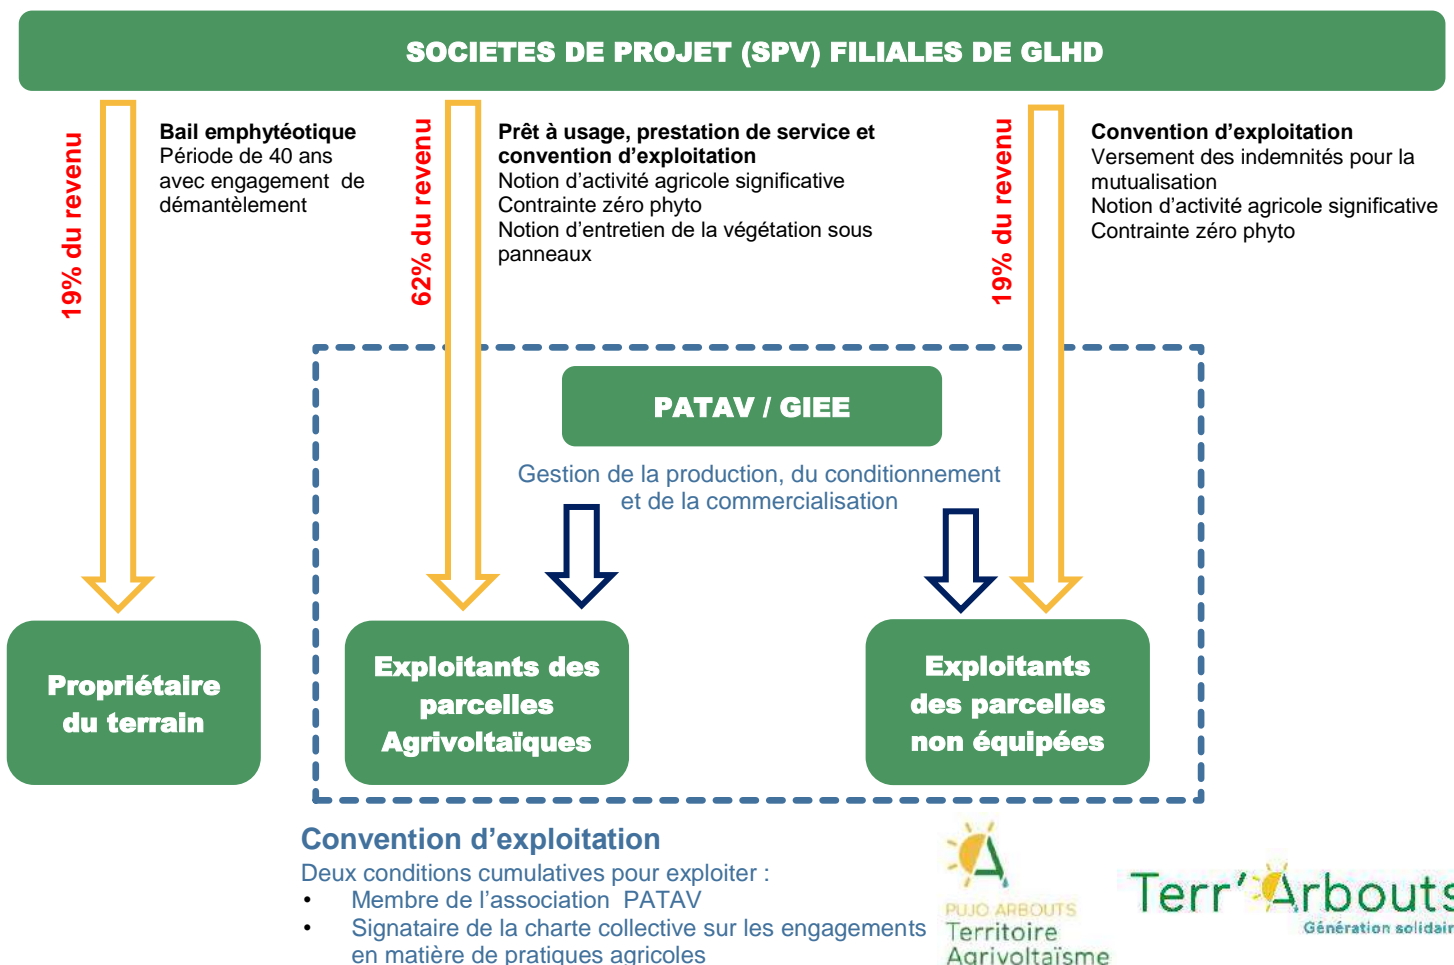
SOCIETES DE PROJET (SPV) FILIALES DE GLHD

19% du revenu

Bail emphytéotique
Période de 40 ans avec engagement de démantèlement

62% du revenu

Prêt à usage, prestation de service et convention d'exploitation
Notion d'activité agricole significative
Contrainte zéro phyto
Notion d'entretien de la végétation sous panneaux

19% du revenu

Convention d'exploitation
Versement des indemnités pour la mutualisation
Notion d'activité agricole significative
Contrainte zéro phyto

PATAV / GIEE

Gestion de la production, du conditionnement et de la commercialisation

Propriétaire du terrain

Exploitants des parcelles Agrivoltaïques

Exploitants des parcelles non équipées

Convention d'exploitation
Deux conditions cumulatives pour exploiter :
• Membre de l'association PATAV
• Signataire de la charte collective sur les engagements en matière de pratiques agricoles

PUJO ARBOUTS
Territoire Agrivoltaïsme

Terr'Arbouts
Génération solidair